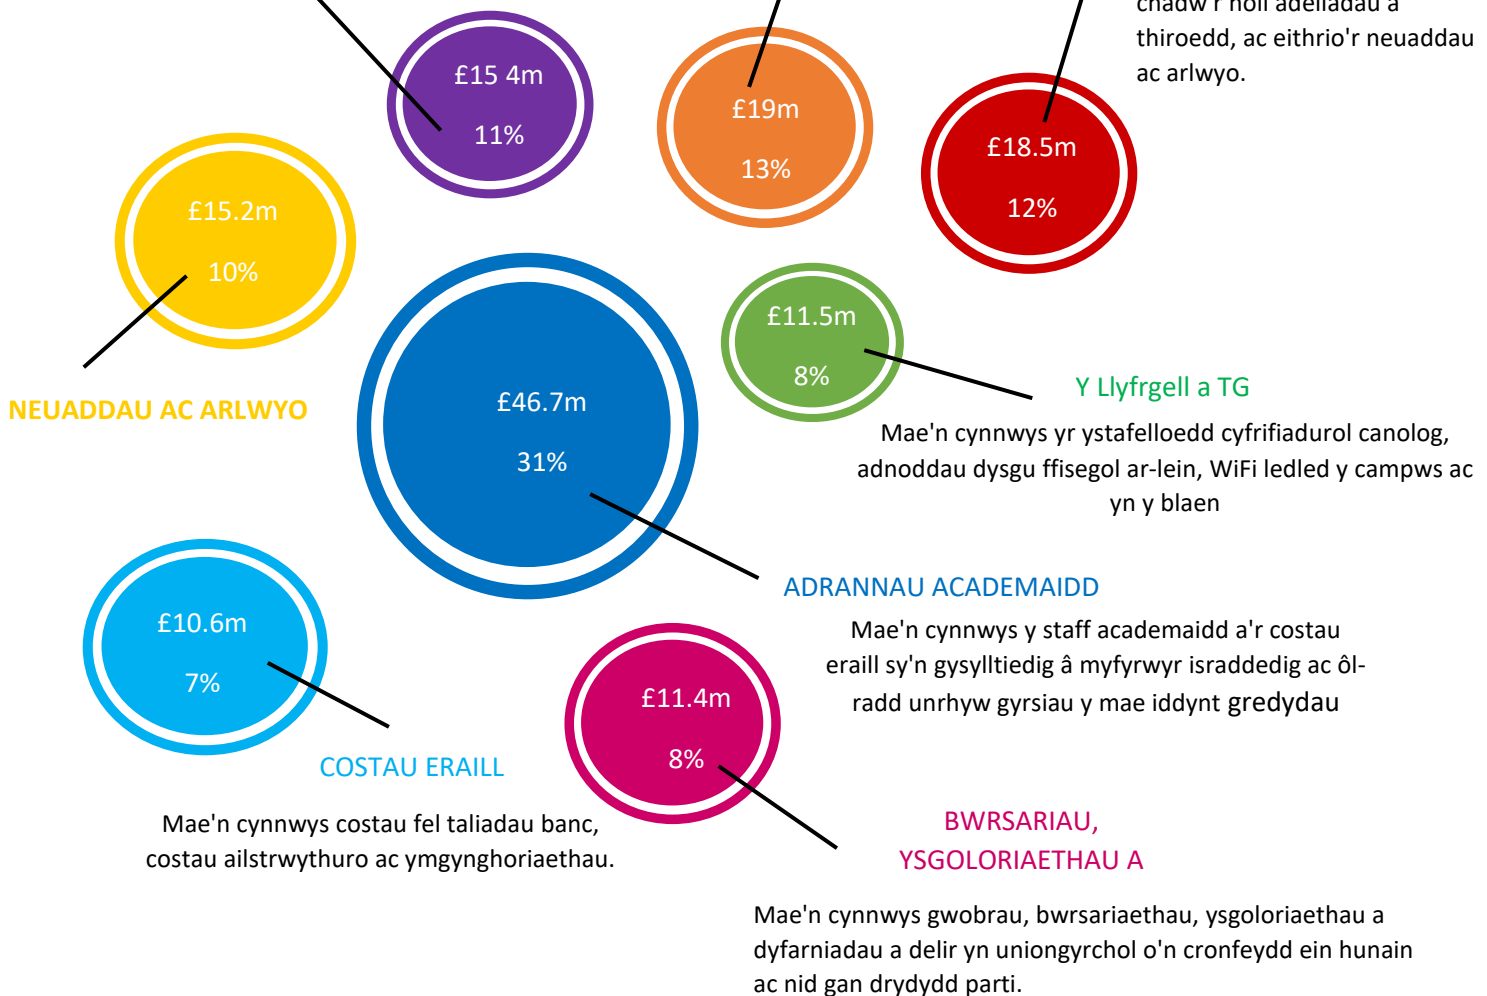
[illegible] holl adeiladau a thiroedd, ac eithrio'r neuaddau ac arlwyo.

£15 4m
11%

£19m
13%

£18.5m
12%

£15.2m
10%

NEUADDAU AC ARLWYO

£46.7m
31%

£11.5m
8%

Y Llyfrgell a TG

Mae'n cynnwys yr ystafelloedd cyfrifiadurol canolog, adnoddau dysgu ffisegol ar-lein, WiFi ledled y campws ac yn y blaen

ADRANNAU ACADEMAIDD

Mae'n cynnwys y staff academaidd a'r costau eraill sy'n gysylltiedig â myfyrwyr israddedig ac ôl-radd unrhyw gyrsiau y mae iddynt gredydau

£10.6m
7%

COSTAU ERAILL

Mae'n cynnwys costau fel taliadau banc, costau ailstrwythuro ac ymgynghoriaethau.

£11.4m
8%

BWRSARIAU, YSGOLORIAETHAU A

Mae'n cynnwys gwobrau, bwrsariaethau, ysgoloriaethau a dyfarniadau a delir yn uniongyrchol o'n cronfeydd ein hunain ac nid gan drydydd parti.